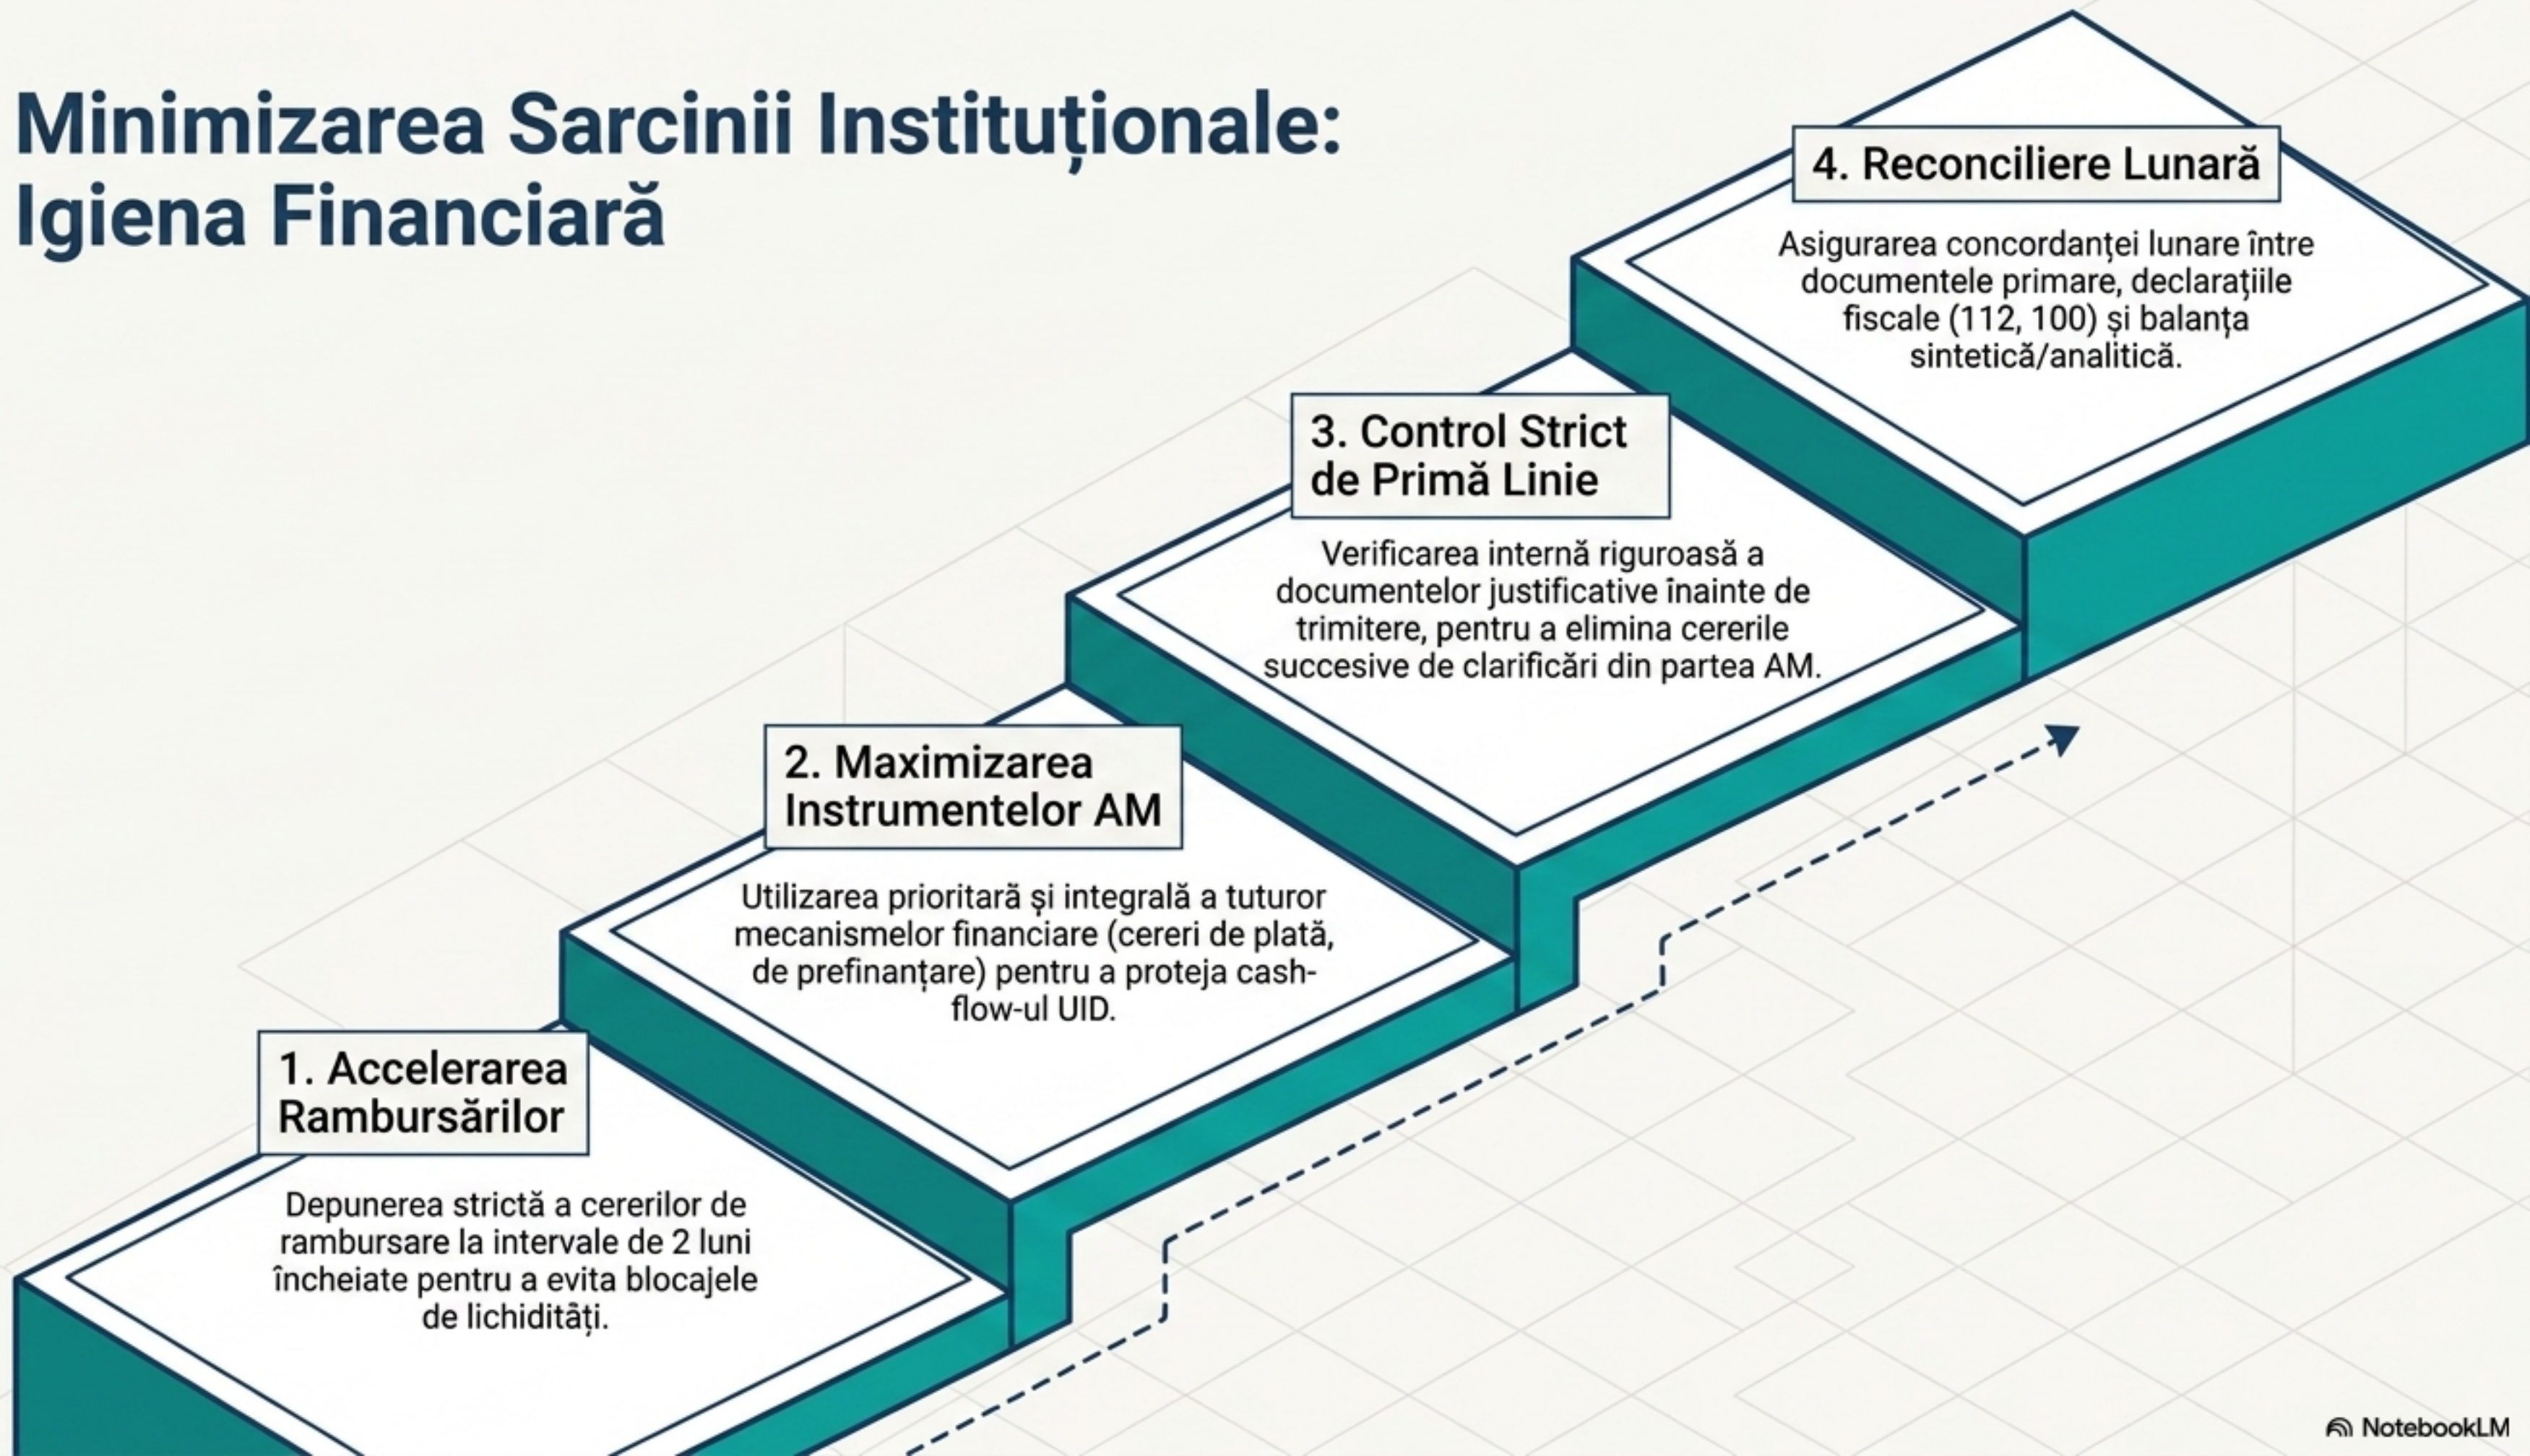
Minimizarea Sarcinii Instituționale: Igiena Financiară

1. Accelerarea Rambursărilor

Depunerea strictă a cererilor de rambursare la intervale de 2 luni încheiate pentru a evita blocajele de lichidități.

2. Maximizarea Instrumentelor AM

Utilizarea prioritară și integrală a tuturor mecanismelor financiare (cereri de plată, de prefinanțare) pentru a proteja cash-flow-ul UID.

3. Control Strict de Primă Linie

Verificarea internă riguroasă a documentelor justificative înainte de trimitere, pentru a elimina cererile succesive de clarificări din partea AM.

4. Reconciliere Lunară

Asigurarea concordanţei lunare între documentele primare, declaraţiile fiscale (112, 100) și balanța sintetică/analitică.

NotebookLM